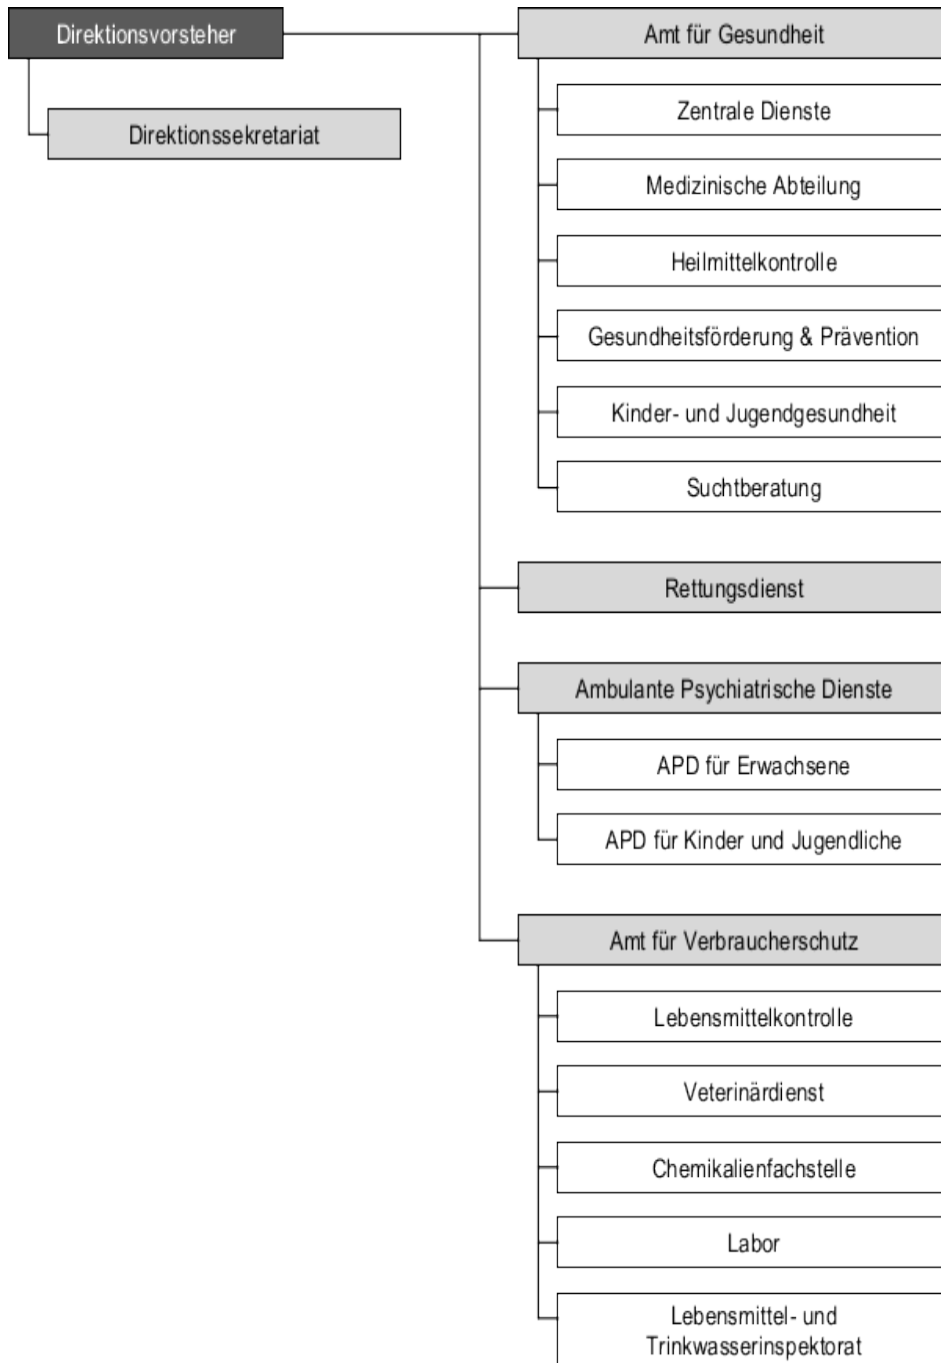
Direktionsvorsteher

Direktionssekretariat

Amt für Gesundheit

Zentrale Dienste

Medizinische Abteilung

Heilmittelkontrolle

Gesundheitsförderung & Prävention

Kinder- und Jugendgesundheit

Suchtberatung

Rettungsdienst

Ambulante Psychiatrische Dienste

APD für Erwachsene

APD für Kinder und Jugendliche

Amt für Verbraucherschutz

Lebensmittelkontrolle

Veterinärdienst

Chemikalienfachstelle

Labor

Lebensmittel- und Trinkwasserinspektorat